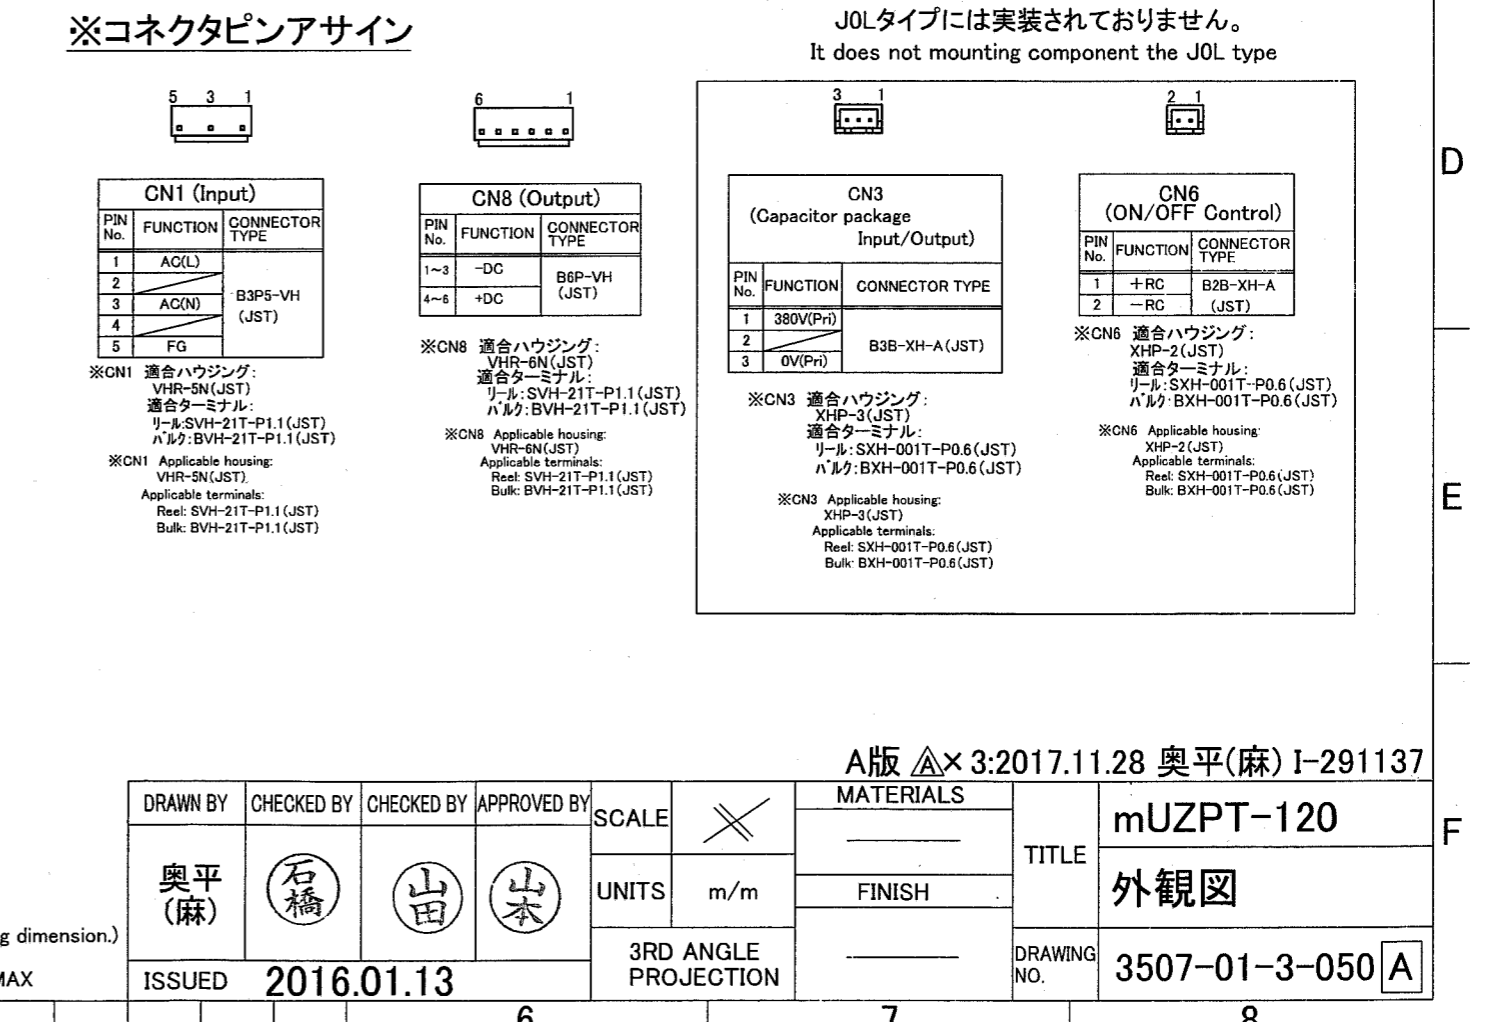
※コネクタピンアサイン

J0Lタイプには実装されておりません。
It does not mounting component the J0L type

5 3 1

6 1

3 1

2 1

D

| CN1 (Input) | | |
|---|---|---|
| PIN No. | FUNCTION | CONNECTOR TYPE |
| 1 | AC(L) | B3P5-VH (JST) |
| 2 | | |
| 3 | AC(N) | |
| 4 | | |
| 5 | FG | |

※CN1 適合ハウジング:
VHR-5N(JST)
適合ターミナル:
リール:SVH-21T-P1.1(JST)
バルク:BVH-21T-P1.1(JST)

※CN1 Applicable housing:
VHR-5N(JST)
Applicable terminals:
Reel: SVH-21T-P1.1(JST)
Bulk: BVH-21T-P1.1(JST)

| CN8 (Output) | | |
|---|---|---|
| PIN No. | FUNCTION | CONNECTOR TYPE |
| 1~3 | -DC | B6P-VH (JST) |
| 4~6 | +DC | |

※CN8 適合ハウジング:
VHR-6N(JST)
適合ターミナル:
リール:SVH-21T-P1.1(JST)
バルク:BVH-21T-P1.1(JST)

※CN8 Applicable housing:
VHR-6N(JST)
Applicable terminals:
Reel: SVH-21T-P1.1(JST)
Bulk: BVH-21T-P1.1(JST)

| CN3 (Capacitor package Input/Output) | | |
|---|---|---|
| PIN No. | FUNCTION | CONNECTOR TYPE |
| 1 | 380V(Pri) | B3B-XH-A(JST) |
| 2 | | |
| 3 | 0V(Pri) | |

※CN3 適合ハウジング:
XHP-3(JST)
適合ターミナル:
リール:SXH-001T-P0.6(JST)
バルク:BXH-001T-P0.6(JST)

※CN3 Applicable housing:
XHP-3(JST)
Applicable terminals:
Reel: SXH-001T-P0.6(JST)
Bulk: BXH-001T-P0.6(JST)

| CN6 (ON/OFF Control) | | |
|---|---|---|
| PIN No. | FUNCTION | CONNECTOR TYPE |
| 1 | +RC | B2B-XH-A (JST) |
| 2 | -RC | |

※CN6 適合ハウジング:
XHP-2(JST)
適合ターミナル:
リール:SXH-001T-P0.6(JST)
バルク:BXH-001T-P0.6(JST)

※CN6 Applicable housing:
XHP-2(JST)
Applicable terminals:
Reel: SXH-001T-P0.6(JST)
Bulk: BXH-001T-P0.6(JST)

E

A版 ⚠A× 3:2017.11.28 奥平(麻) I-291137

| DRAWN BY | CHECKED BY | CHECKED BY | APPROVED BY | SCALE | | MATERIALS | TITLE | mUZPT-120 |
|---|---|---|---|---|---|---|---|---|
| 奥平 (麻) | 石橋 | 山田 | 山本 | UNITS | m/m | FINISH | | 外観図 |
| ISSUED | 2016.01.13 | | | 3RD ANGLE PROJECTION | | | DRAWING NO. | 3507-01-3-050 A |

F

g dimension.)
MAX

6 7 8